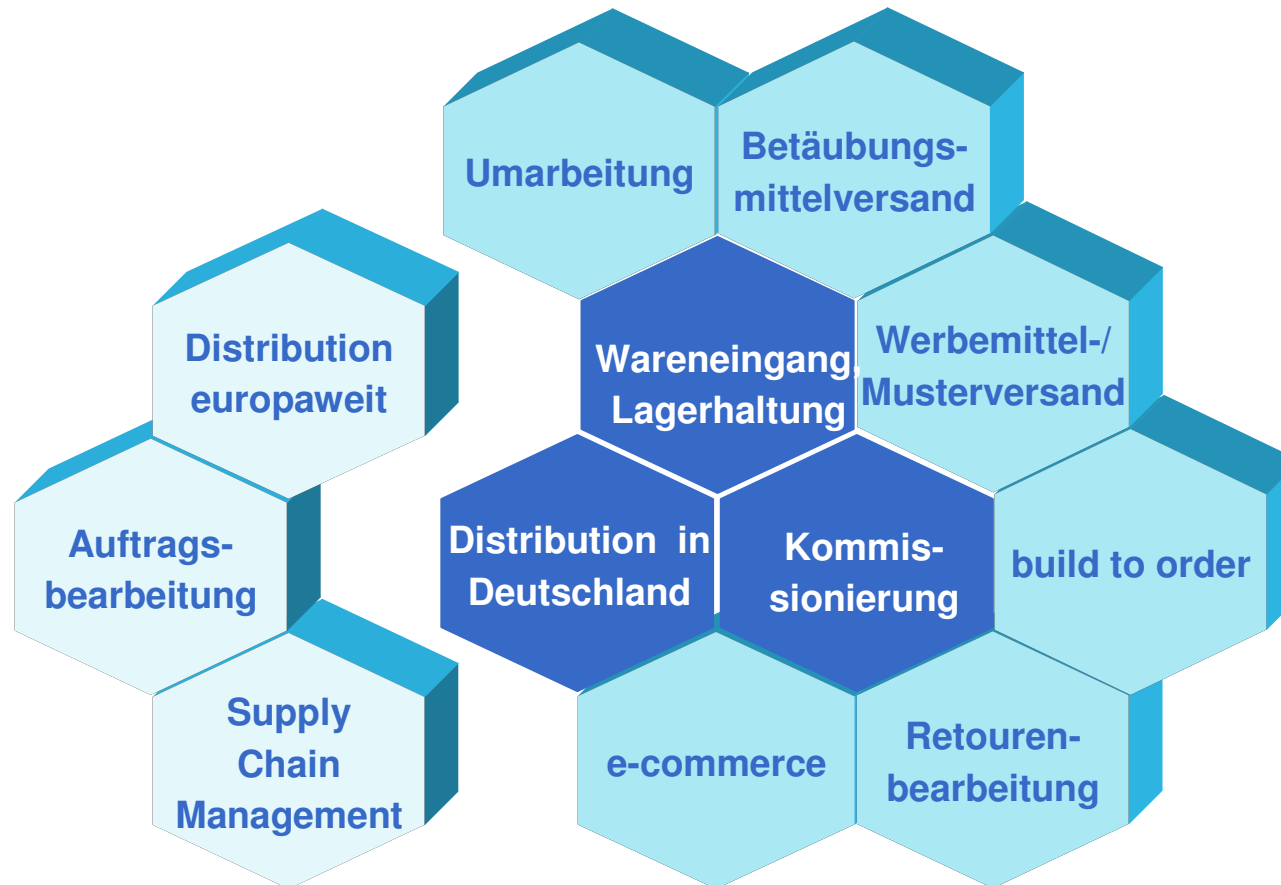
Umarbeitung

Betäubungsmittelversand

Distribution europaweit

Wareneingang, Lagerhaltung

Werbemittel-/ Musterversand

Auftragsbearbeitung

Distribution in Deutschland

Kommissionierung

build to order

Supply Chain Management

e-commerce

Retourenbearbeitung